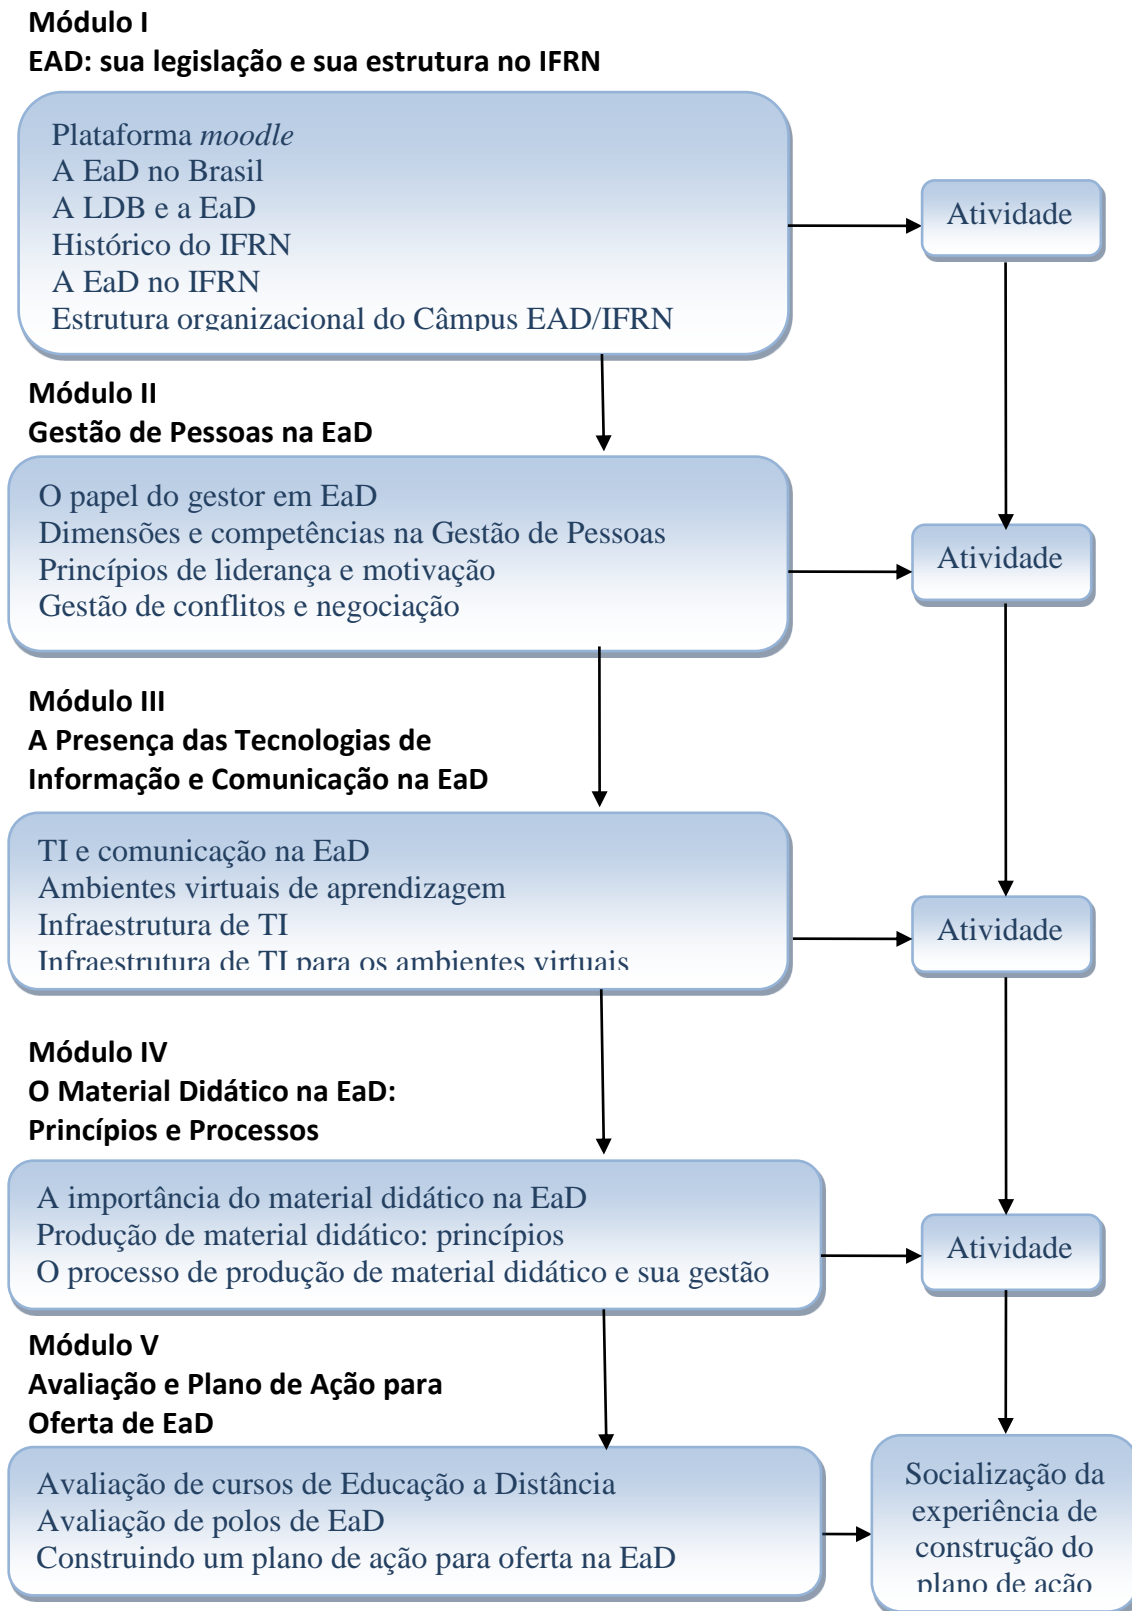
Módulo I
EAD: sua legislação e sua estrutura no IFRN

Plataforma *moodle*
A EaD no Brasil
A LDB e a EaD
Histórico do IFRN
A EaD no IFRN
Estrutura organizacional do Câmpus EAD/IFRN

Atividade

Módulo II
Gestão de Pessoas na EaD

O papel do gestor em EaD
Dimensões e competências na Gestão de Pessoas
Princípios de liderança e motivação
Gestão de conflitos e negociação

Atividade

Módulo III
A Presença das Tecnologias de Informação e Comunicação na EaD

TI e comunicação na EaD
Ambientes virtuais de aprendizagem
Infraestrutura de TI
Infraestrutura de TI para os ambientes virtuais

Atividade

Módulo IV
O Material Didático na EaD: Princípios e Processos

A importância do material didático na EaD
Produção de material didático: princípios
O processo de produção de material didático e sua gestão

Atividade

Módulo V
Avaliação e Plano de Ação para Oferta de EaD

Avaliação de cursos de Educação a Distância
Avaliação de polos de EaD
Construindo um plano de ação para oferta na EaD

Socialização da experiência de construção do plano de ação